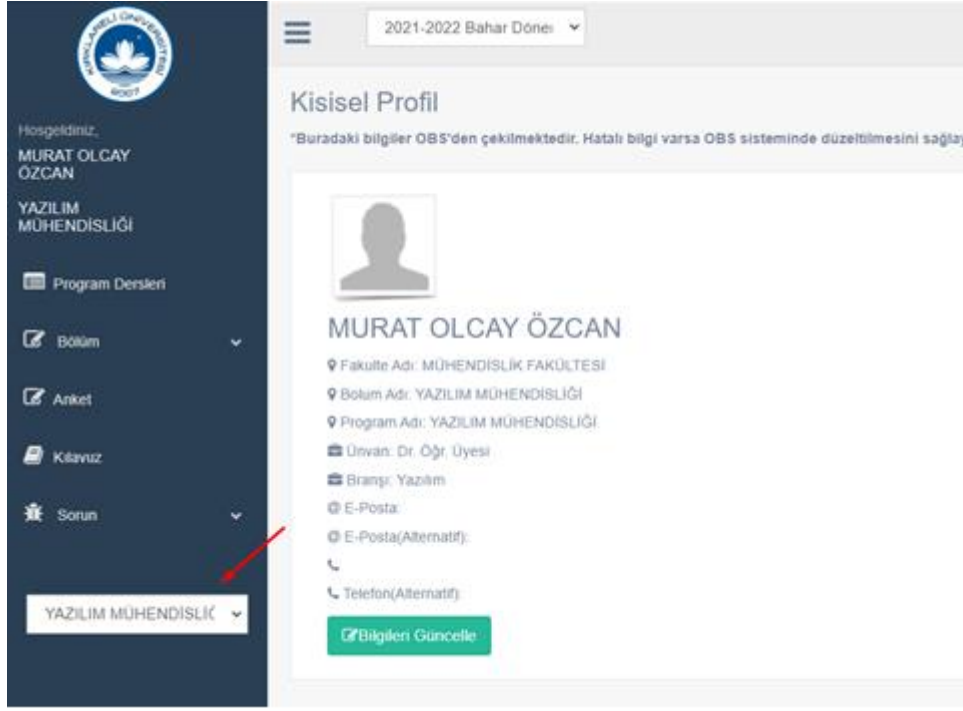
KIRKLARELİ ÜNİVERSİTESİ 2007

Hosgeldiniz,
MURAT OLCAY ÖZCAN

YAZILIM MÜHENDISLIĞI

Program Dersleri

Bölüm

Anket

Kilavuz

Sorun

YAZILIM MÜHENDISLİ(

2021-2022 Bahar Döne

Kisisel Profil

"Buradaki bilgiler OBS'den çekilmektedir. Hatalı bilgi varsa OBS sisteminde düzeltilmesini sağla

MURAT OLCAY ÖZCAN

Fakulte Adı: MÜHENDISLİK FAKÜLTESI

Bolum Adı: YAZILIM MÜHENDISLIĞI

Program Adı: YAZILIM MÜHENDISLIĞI

Ünvan: Dr. Öğr. Üyesi

Branşı: Yazılım

E-Posta:

E-Posta(Alternatif):

Telefon(Alternatif):

Bilgileri Güncelle